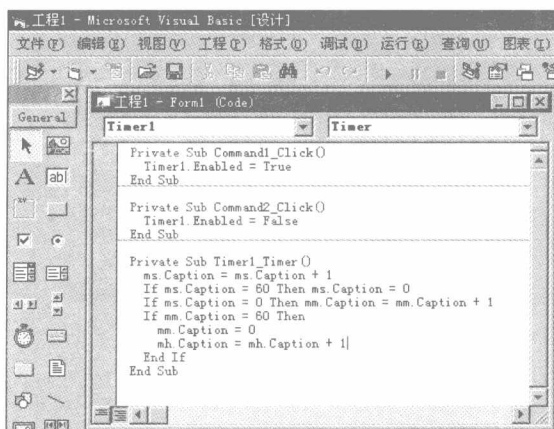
工程1 - Microsoft Visual Basic [设计]

文件(F) 编辑(E) 视图(V) 工程(P) 格式(O) 调试(D) 运行(R) 查询(U) 图表(I)

General

工程1 - Form1 (Code)

Timer1

Timer

Private Sub Command1_Click()
  Timer1.Enabled = True
End Sub

Private Sub Command2_Click()
  Timer1.Enabled = False
End Sub

Private Sub Timer1_Timer()
  ms.Caption = ms.Caption + 1
  If ms.Caption = 60 Then ms.Caption = 0
  If ms.Caption = 0 Then mm.Caption = mm.Caption + 1
  If mm.Caption = 60 Then
    mm.Caption = 0
    mh.Caption = mh.Caption + 1
  End If
End Sub